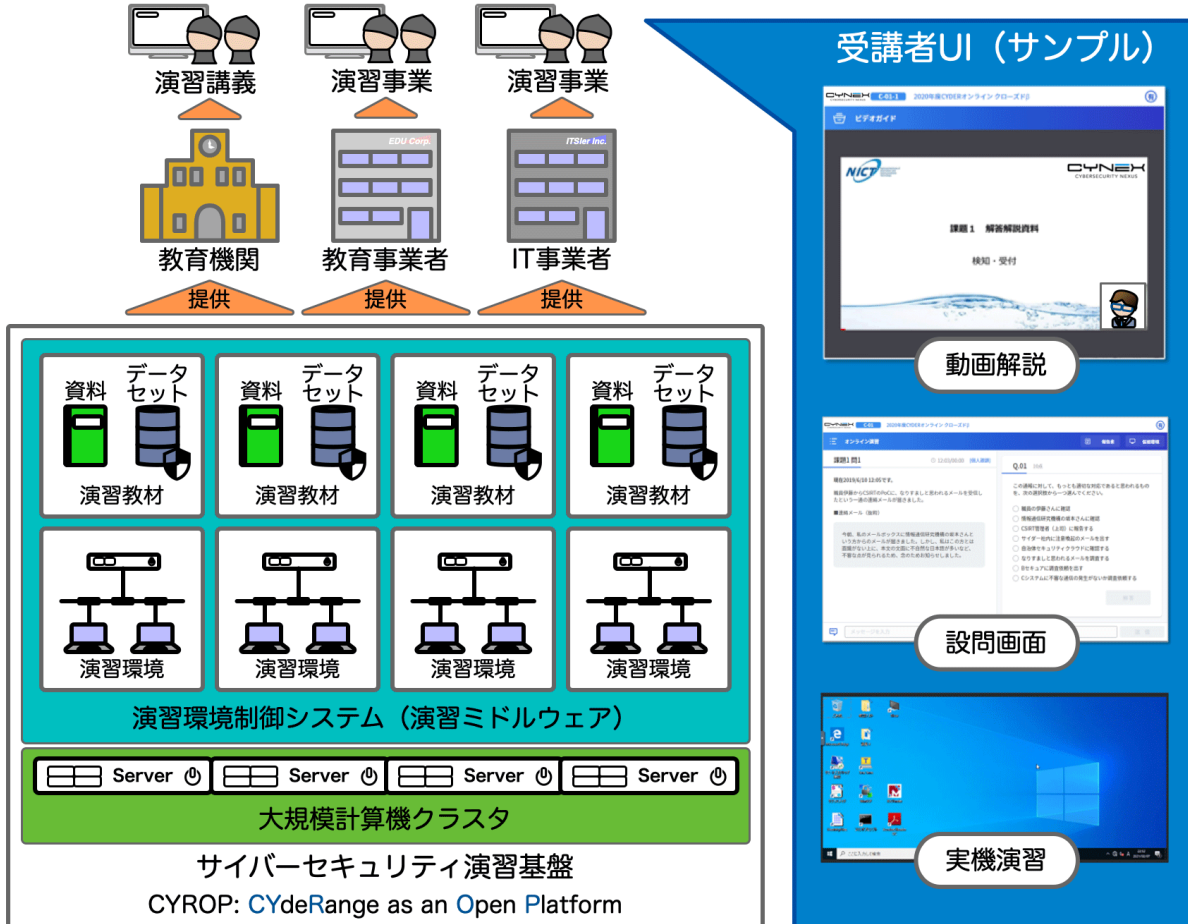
演習講義

演習事業

演習事業

EDU Corp.

ITSler Inc.

教育機関

教育事業者

IT事業者

提供

提供

提供

資料　データセット

演習教材

資料　データセット

演習教材

資料　データセット

演習教材

資料　データセット

演習教材

演習環境

演習環境

演習環境

演習環境

演習環境制御システム（演習ミドルウェア）

Server　Server　Server　Server

大規模計算機クラスタ

サイバーセキュリティ演習基盤

CYROP: CYdeRange as an Open Platform

受講者UI（サンプル）

CYNEX

2020年度CYDERオンライン クローズド

ビデオガイド

NICT

CYNEX CYBERSECURITY NEXUS

課題1　解答解説資料

検知・受付

動画解説

オンライン演習

課題1 問1

Q.01

設問画面

実機演習